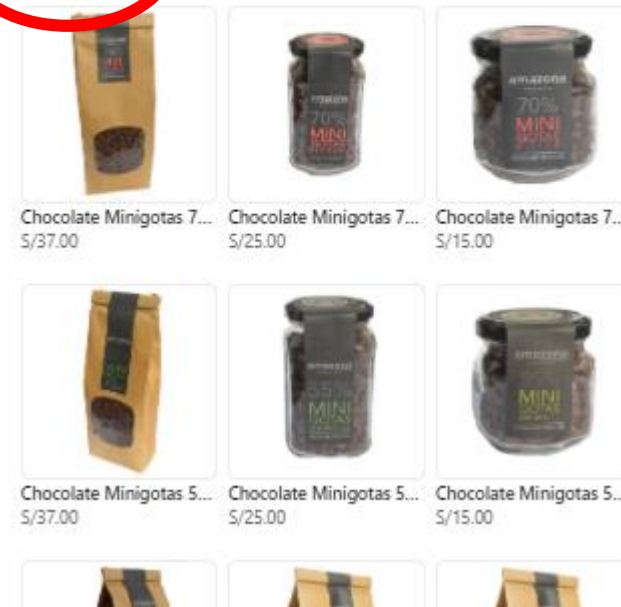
70%
MINI GOTAS

amazona
70%
MINI GOTAS

Chocolate Minigotas 7...
S/37.00

Chocolate Minigotas 7...
S/25.00

Chocolate Minigotas 7...
S/15.00

55%
MINI GOTAS

MINI GOTAS

Chocolate Minigotas 5...
S/37.00

Chocolate Minigotas 5...
S/25.00

Chocolate Minigotas 5...
S/15.00